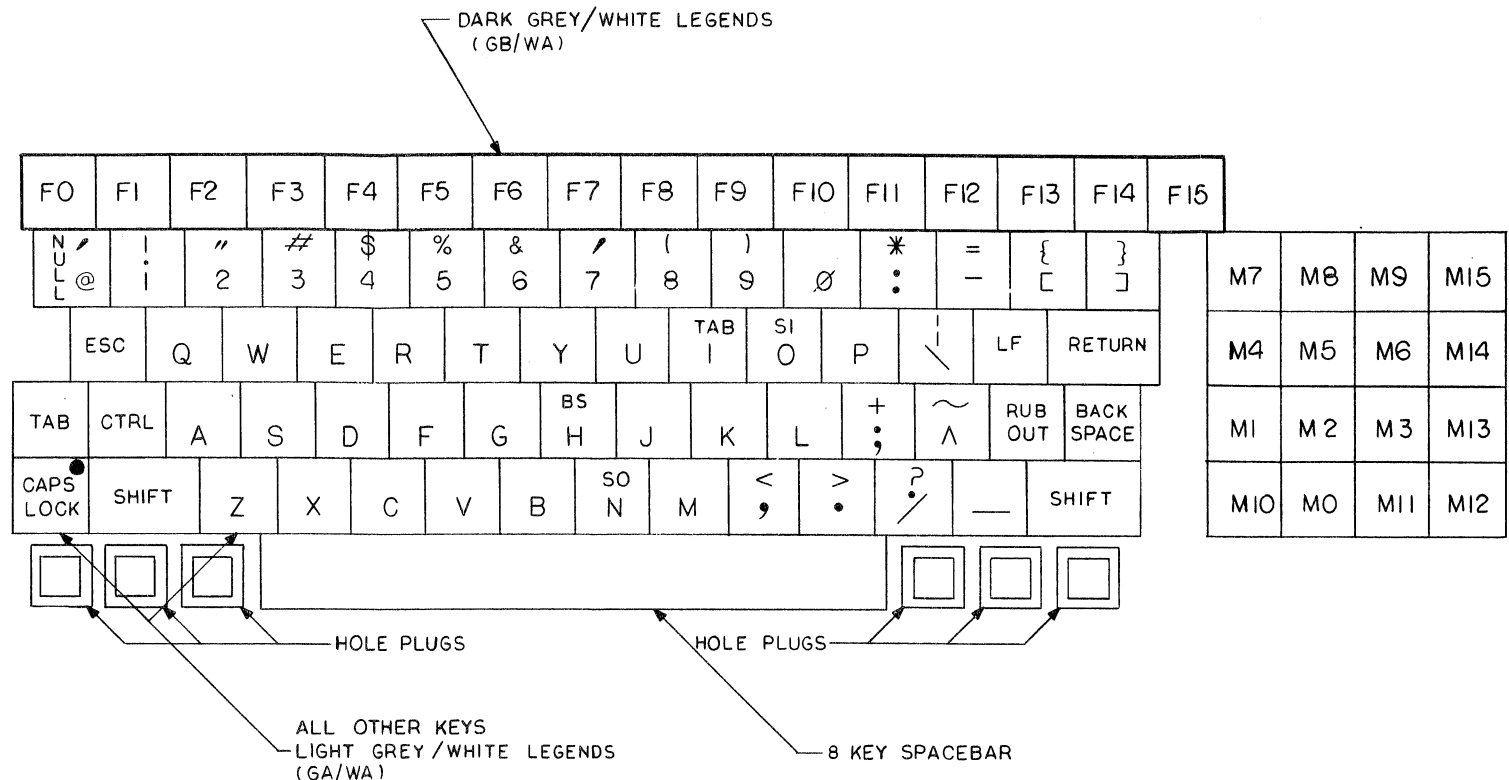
DARK GREY/WHITE LEGENDS
(GB/WA)

F0 F1 F2 F3 F4 F5 F6 F7 F8 F9 F10 F11 F12 F13 F14 F15

NULL ' @
! 1
" 2
# 3
$ 4
% 5
& 6
' 7
( 8
) 9
Ø
* :
= −
{ [
} ]

ESC Q W E R T Y U TAB I SI O P | \ LF RETURN

TAB CTRL A S D F G BS H J K L + ; ~ ^ RUB OUT BACK SPACE

CAPS LOCK SHIFT Z X C V B SO N M < , > . ? / — SHIFT

M7 M8 M9 M15
M4 M5 M6 M14
M1 M2 M3 M13
M10 M0 M11 M12

HOLE PLUGS

HOLE PLUGS

ALL OTHER KEYS
LIGHT GREY/WHITE LEGENDS
(GA/WA)

8 KEY SPACEBAR